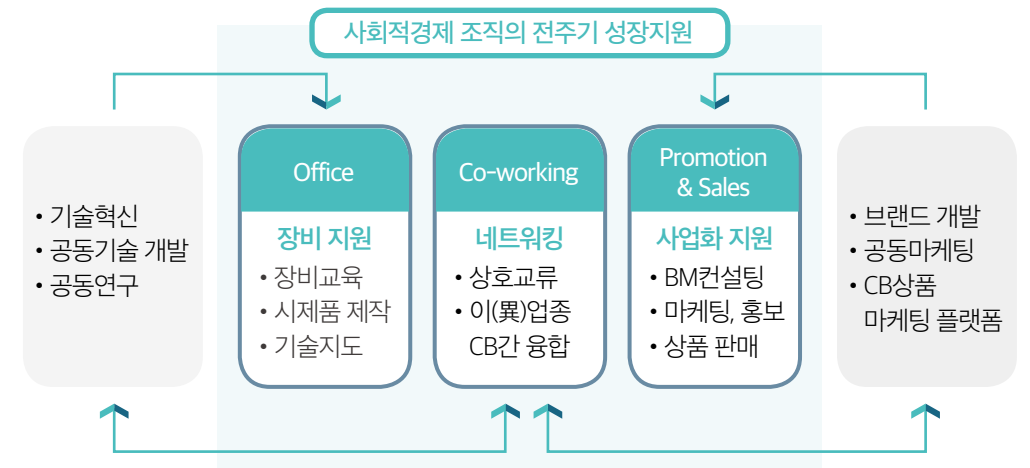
사회적경제 조직의 전주기 성장지원

• 기술혁신
• 공동기술 개발
• 공동연구

Office

장비 지원

• 장비교육
• 시제품 제작
• 기술지도

Co-working

네트워킹

• 상호교류
• 이(異)업종 CB간 융합

Promotion & Sales

사업화 지원

• BM컨설팅
• 마케팅, 홍보
• 상품 판매

• 브랜드 개발
• 공동마케팅
• CB상품 마케팅 플랫폼